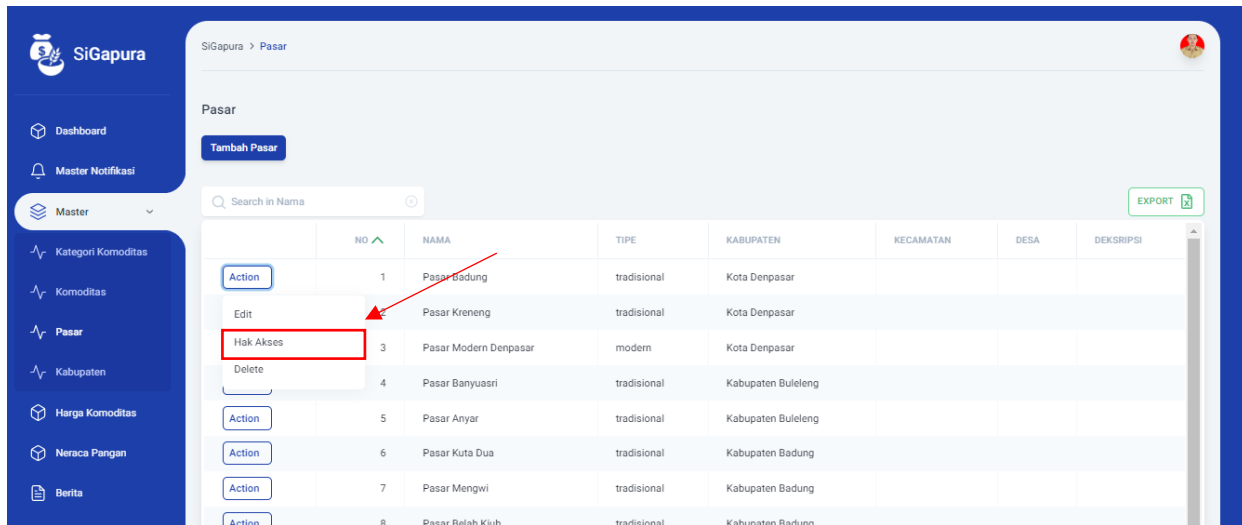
SiGapura

Dashboard
Master Notifikasi
Master
Kategori Komoditas
Komoditas
Pasar
Kabupaten
Harga Komoditas
Neraca Pangan
Berita

SiGapura > Pasar

Pasar

Tambah Pasar

Search in Nama

EXPORT

| | NO | NAMA | TIPE | KABUPATEN | KECAMATAN | DESA | DEKSRIPSI |
|---|---|---|---|---|---|---|---|
| Action | 1 | Pasar Badung | tradisional | Kota Denpasar | | | |
| Edit | 2 | Pasar Kreneng | tradisional | Kota Denpasar | | | |
| Hak Akses | 3 | Pasar Modern Denpasar | modern | Kota Denpasar | | | |
| Delete | 4 | Pasar Banyuasri | tradisional | Kabupaten Buleleng | | | |
| Action | 5 | Pasar Anyar | tradisional | Kabupaten Buleleng | | | |
| Action | 6 | Pasar Kuta Dua | tradisional | Kabupaten Badung | | | |
| Action | 7 | Pasar Mengwi | tradisional | Kabupaten Badung | | | |
| Action | 8 | Pasar Belah Kiuh | tradisional | Kabupaten Badung | | | |